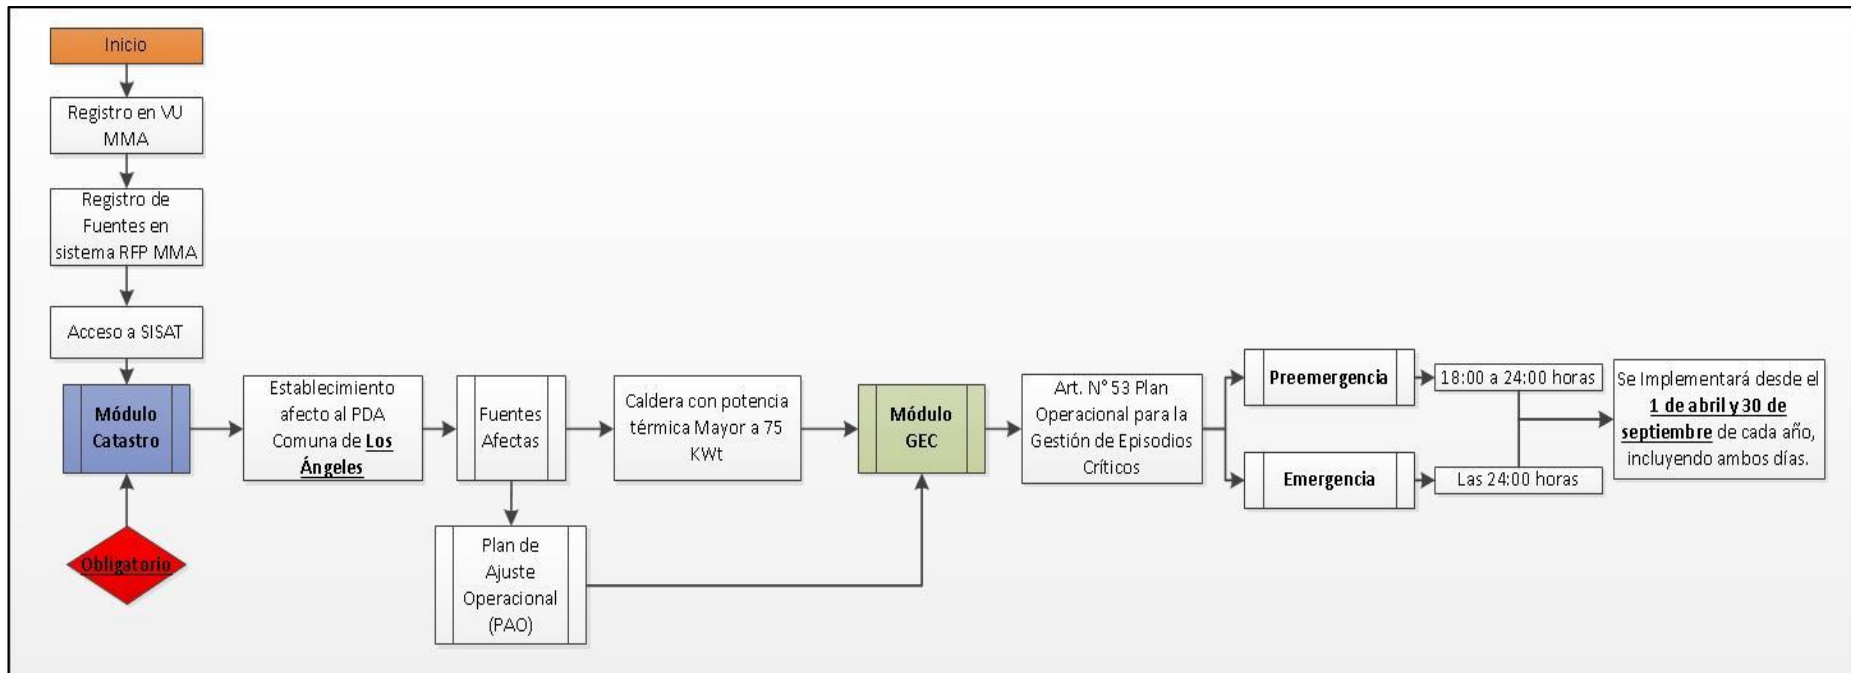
Inicio

Registro en VU MMA

Registro de Fuentes en sistema RFP MMA

Acceso a SISAT

Módulo Catastro

Obligatorio

Establecimiento afecto al PDA Comuna de Los Ángeles

Fuentes Afectas

Plan de Ajuste Operacional (PAO)

Caldera con potencia térmica Mayor a 75 KWt

Módulo GEC

Art. N° 53 Plan Operacional para la Gestión de Episodios Críticos

Preemergencia

18:00 a 24:00 horas

Emergencia

Las 24:00 horas

Se Implementará desde el 1 de abril y 30 de septiembre de cada año, incluyendo ambos días.